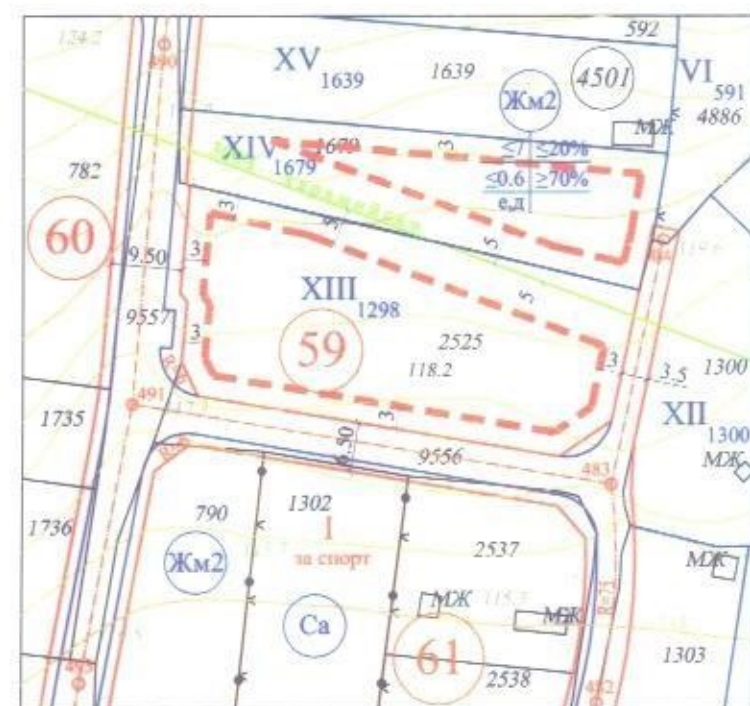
124.2
490
592
XV 1639
1639
Жм2
4501
VI
591
4886
МЖ
XIV 1679
1679
$\leq 7$ $\leq 20\%$
$\leq 0.6$ $\geq 70\%$
е,д
782
60
9.50
3
3
3
3
5
5
XIII 1298
9557
59
2525
118.2
3
3.5
1300
1735
491
3
XII
1300
МЖ
9.50
9556
483
790
1302
1
за спорт
1736
Жм2
2537
МЖ
МЖ
МЖ
Са
115.5
61
1303
2538